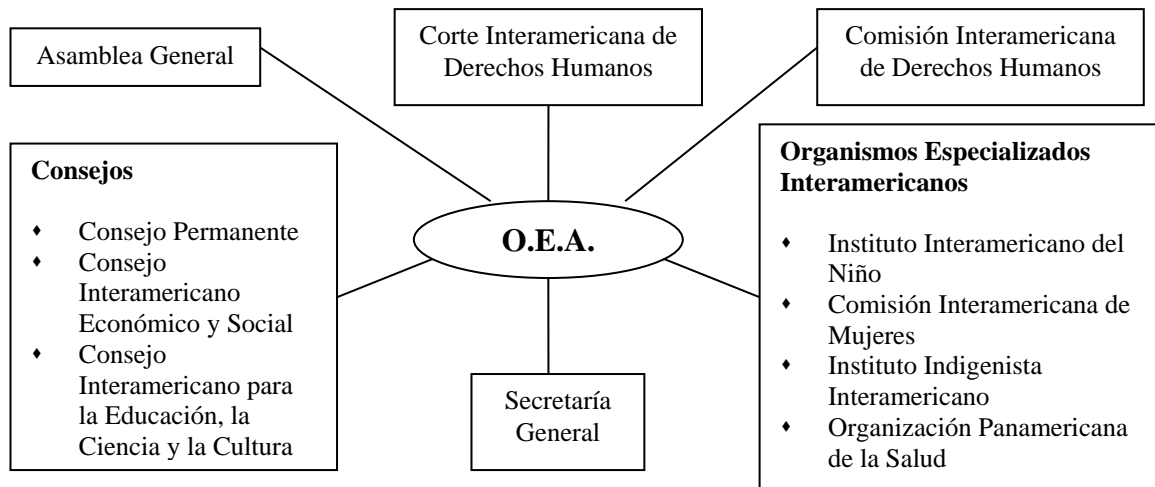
Asamblea General

Corte Interamericana de Derechos Humanos

Comisión Interamericana de Derechos Humanos

**Consejos**

- Consejo Permanente
- Consejo Interamericano Económico y Social
- Consejo Interamericano para la Educación, la Ciencia y la Cultura

**O.E.A.**

**Organismos Especializados Interamericanos**

- Instituto Interamericano del Niño
- Comisión Interamericana de Mujeres
- Instituto Indigenista Interamericano
- Organización Panamericana de la Salud

Secretaría General